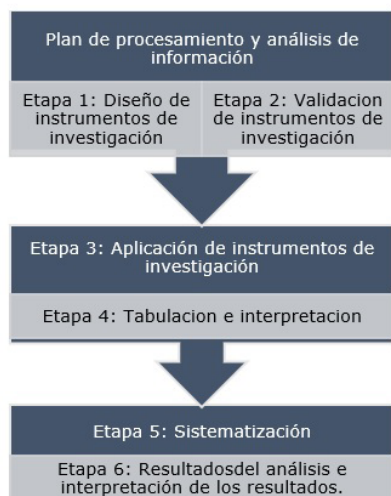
Plan de procesamiento y análisis de información

Etapa 1: Diseño de instrumentos de investigación

Etapa 2: Validacion de instrumentos de investigación

Etapa 3: Aplicación de instrumentos de investigación

Etapa 4: Tabulacion e interpretacion

Etapa 5: Sistematización

Etapa 6: Resultadosdel análisis e interpretación de los resultados.